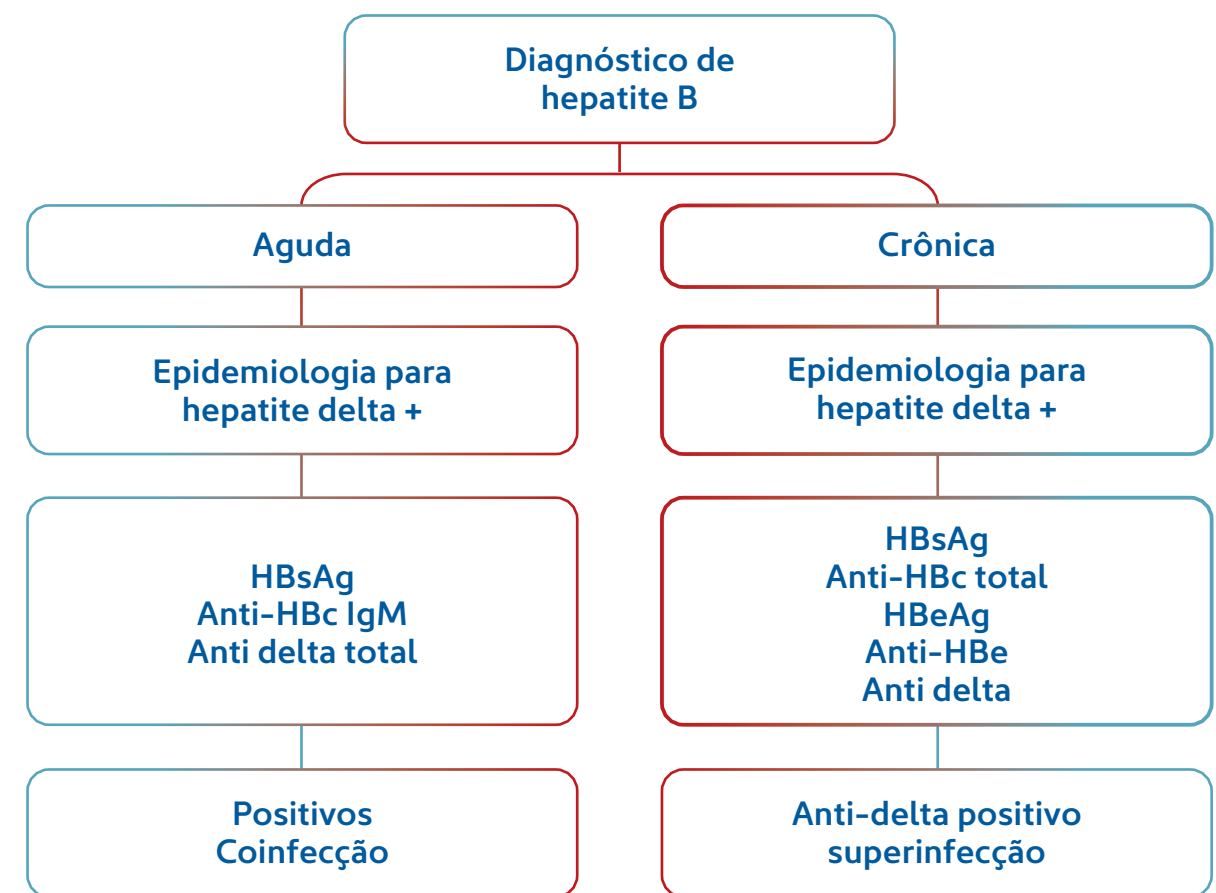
Diagnóstico de hepatite B

Aguda

Epidemiologia para hepatite delta +

HBsAg
Anti-HBc IgM
Anti delta total

Positivos
Coinfecção

Crônica

Epidemiologia para hepatite delta +

HBsAg
Anti-HBc total
HBeAg
Anti-HBe
Anti delta

Anti-delta positivo
superinfecção